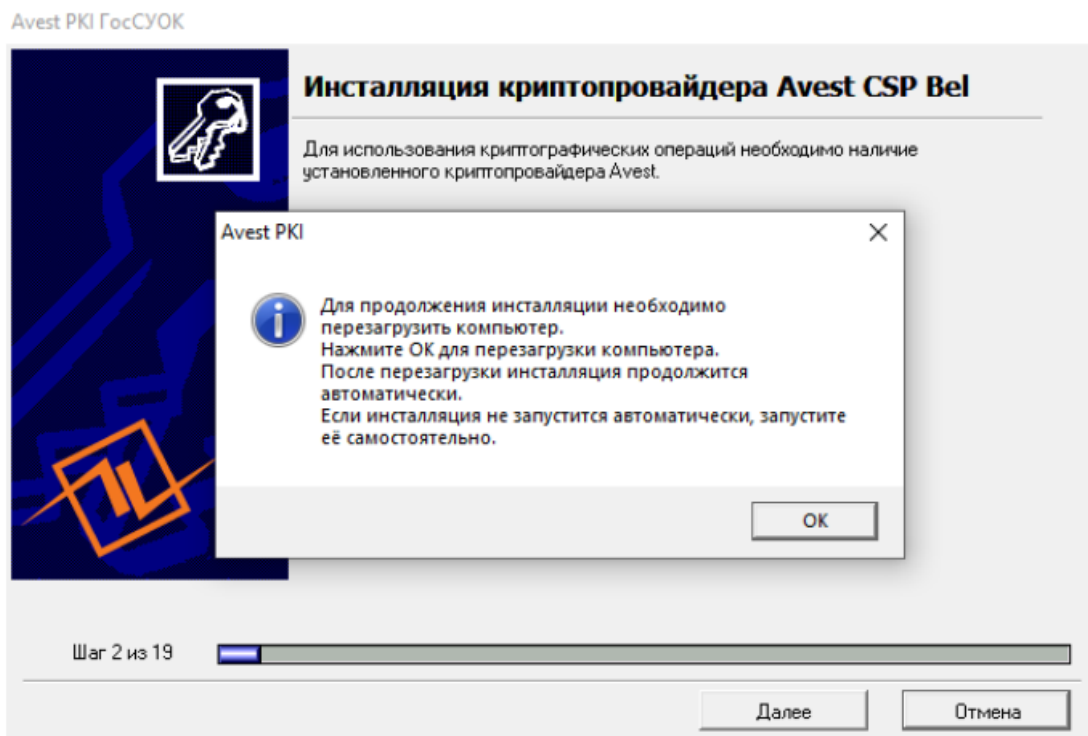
Avest PKI ГосСУОК

Инсталляция криптопровайдера Avest CSP Bel

Для использования криптографических операций необходимо наличие установленного криптопровайдера Avest.

Avest PKI

Для продолжения инсталляции необходимо перезагрузить компьютер.
Нажмите ОК для перезагрузки компьютера.
После перезагрузки инсталляция продолжится автоматически.
Если инсталляция не запустится автоматически, запустите её самостоятельно.

ОК

Шаг 2 из 19

Далее

Отмена